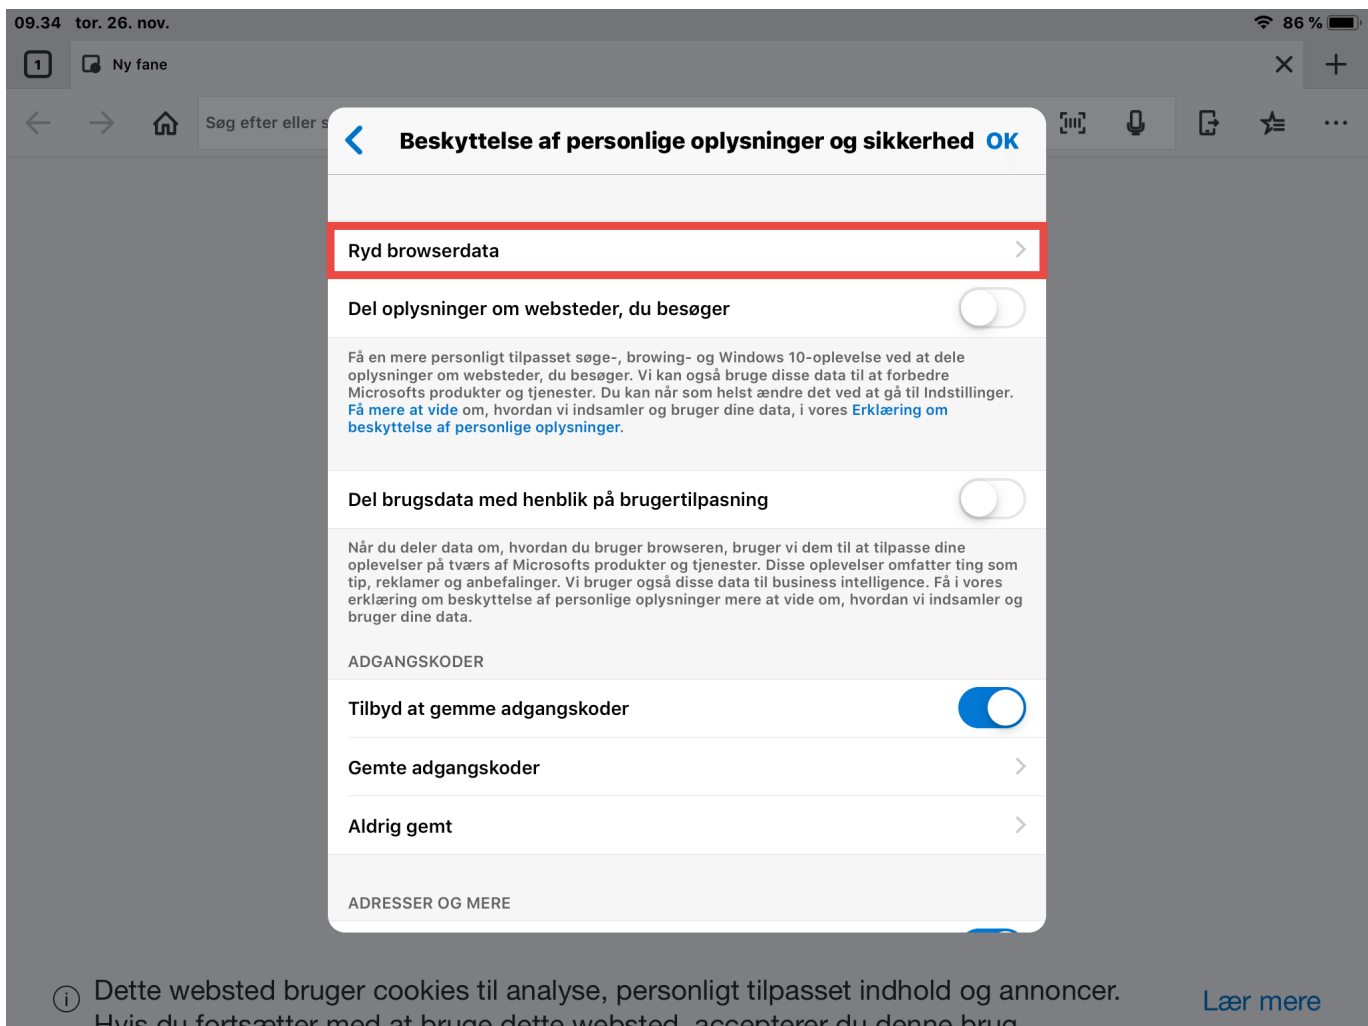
09.34 tor. 26. nov.

86 %

1

Ny fane

Søg efter eller s

Beskyttelse af personlige oplysninger og sikkerhed OK

Ryd browserdata

Del oplysninger om websteder, du besøger

Få en mere personligt tilpasset søge-, browing- og Windows 10-oplevelse ved at dele oplysninger om websteder, du besøger. Vi kan også bruge disse data til at forbedre Microsofts produkter og tjenester. Du kan når som helst ændre det ved at gå til Indstillinger. Få mere at vide om, hvordan vi indsamler og bruger dine data, i vores Erklæring om beskyttelse af personlige oplysninger.

Del brugsdata med henblik på brugertilpasning

Når du deler data om, hvordan du bruger browseren, bruger vi dem til at tilpasse dine oplevelser på tværs af Microsofts produkter og tjenester. Disse oplevelser omfatter ting som tip, reklamer og anbefalinger. Vi bruger også disse data til business intelligence. Få i vores erklæring om beskyttelse af personlige oplysninger mere at vide om, hvordan vi indsamler og bruger dine data.

ADGANGSKODER

Tilbyd at gemme adgangskoder

Gemte adgangskoder

Aldrig gemt

ADRESSER OG MERE

Dette websted bruger cookies til analyse, personligt tilpasset indhold og annoncer. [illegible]

Lær mere